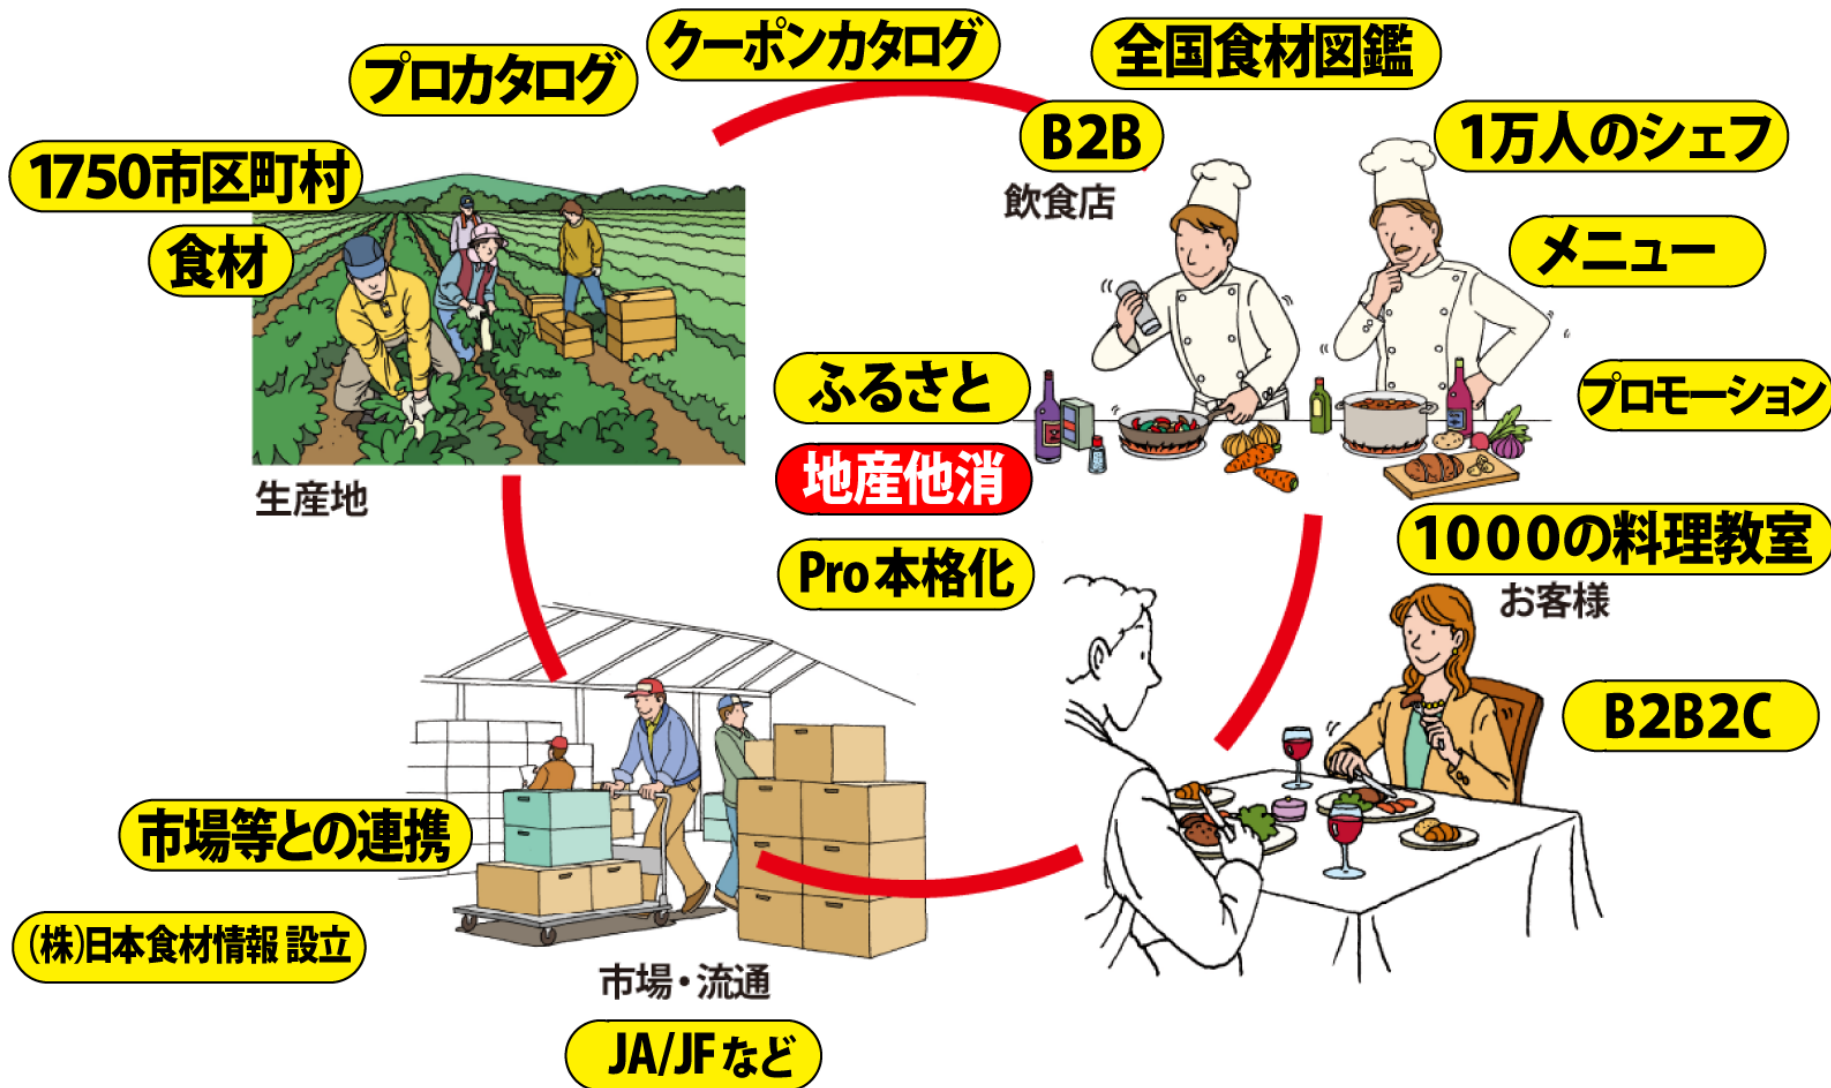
プロカタログ

クーポンカタログ

全国食材図鑑

B2B

飲食店

1万人のシェフ

1750市区町村

食材

メニュー

生産地

ふるさと

地産他消

Pro本格化

プロモーション

1000の料理教室

お客様

B2B2C

市場等との連携

(株)日本食材情報 設立

市場・流通

JA/JFなど